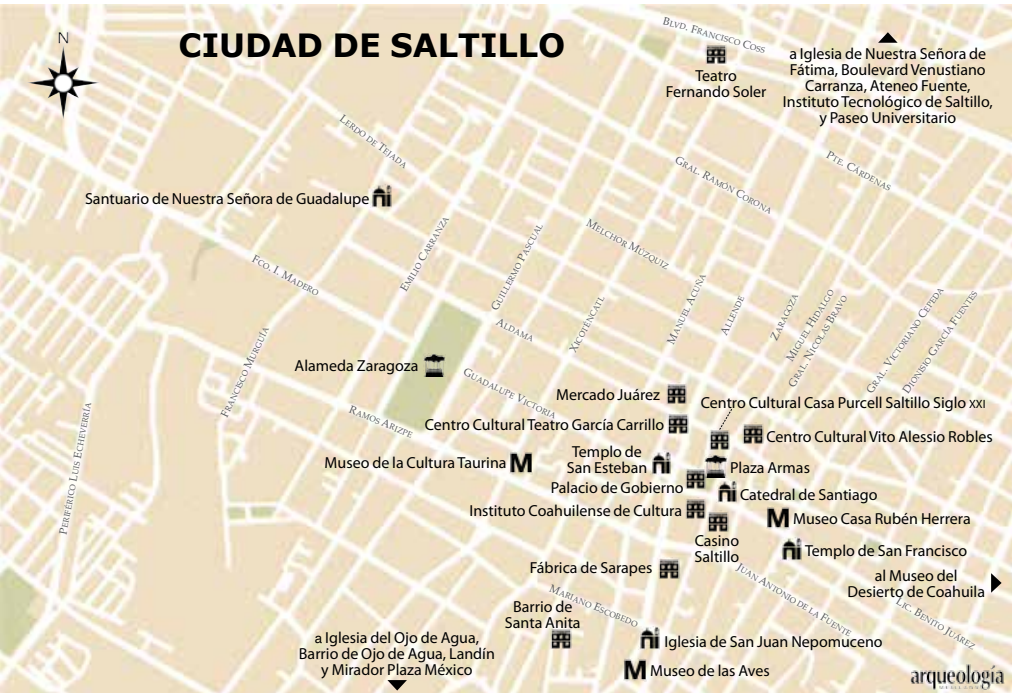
N

CIUDAD DE SALTILLO

Blvd. Francisco Coss

Teatro Fernando Soler

a Iglesia de Nuestra Señora de Fátima, Boulevard Venustiano Carranza, Ateneo Fuente, Instituto Tecnológico de Saltillo, y Paseo Universitario

Lerdo de Tejada

Pte. Cárdenas

Gral. Ramón Corona

Santuario de Nuestra Señora de Guadalupe

Melchor Múzquiz

Fco. I. Madero

Emilio Carranza

Guillermo Pascual

Aldama

Xicoténcatl

Manuel Acuña

Allende

Zaragoza

Miguel Hidalgo

Gral. Nicolás Bravo

Gral. Victoriano Cepeda

Dionisio García Fuentes

Francisco Murguía

Alameda Zaragoza

Guadalupe Victoria

Ramos Arizpe

Periférico Luis Echeverría

Mercado Juárez

Centro Cultural Casa Purcell Saltillo Siglo XXI

Centro Cultural Teatro García Carrillo

Centro Cultural Vito Alessio Robles

Museo de la Cultura Taurina

Templo de San Esteban

Plaza Armas

Palacio de Gobierno

Catedral de Santiago

Instituto Coahuilense de Cultura

Museo Casa Rubén Herrera

Casino Saltillo

Templo de San Francisco

Fábrica de Sarapes

Juan Antonio de la Fuente

al Museo del Desierto de Coahuila

Lic. Benito Juárez

Mariano Escobedo

Barrio de Santa Anita

Iglesia de San Juan Nepomuceno

a Iglesia del Ojo de Agua, Barrio de Ojo de Agua, Landín y Mirador Plaza México

Museo de las Aves

arqueología mexicana